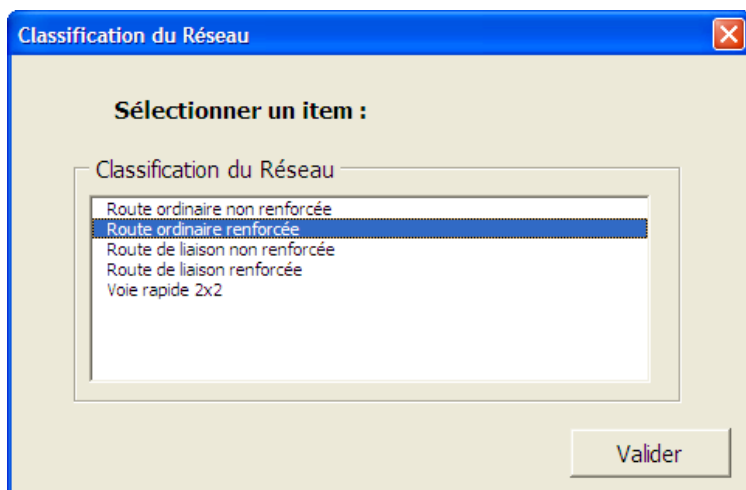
Classification du Réseau

Sélectionner un item :

Classification du Réseau

Route ordinaire non renforcée
Route ordinaire renforcée
Route de liaison non renforcée
Route de liaison renforcée
Voie rapide 2x2

Valider